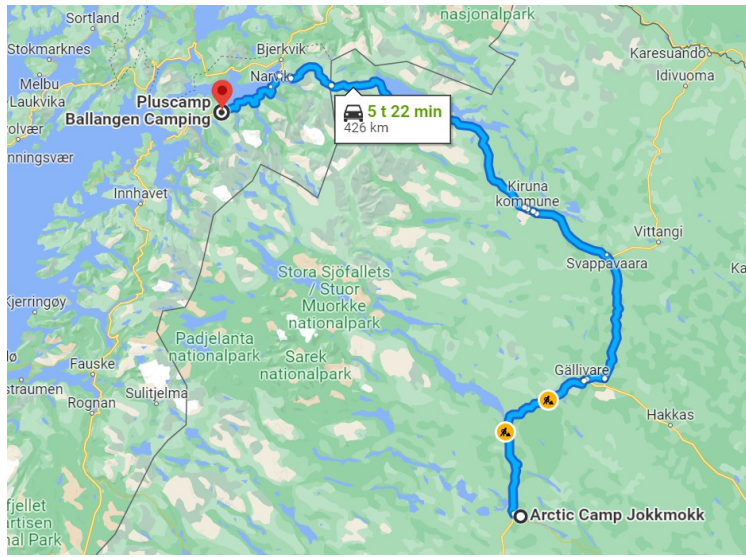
Sortland
nasjonalpark
Karesuando
Stokmarknes
Bjerkvik
Idivuoma
Melbu
Narvik
Laukvika
Pluscamp Ballangen Camping
5 t 22 min
426 km
olvær
nningsvær
Innhavet
Kiruna kommune
Vittangi
Svappavaara
Ka
Stora Sjöfallets / Stuor Muorkke nationalpark
Kjerringøy
Padjelanta nationalpark
lø
Fauske
Sarek nationalpark
Gällivare
straumen
Sulitjelma
Rognan
Hakkas
fjellet
artisen
l Park
Arctic Camp Jokkmokk